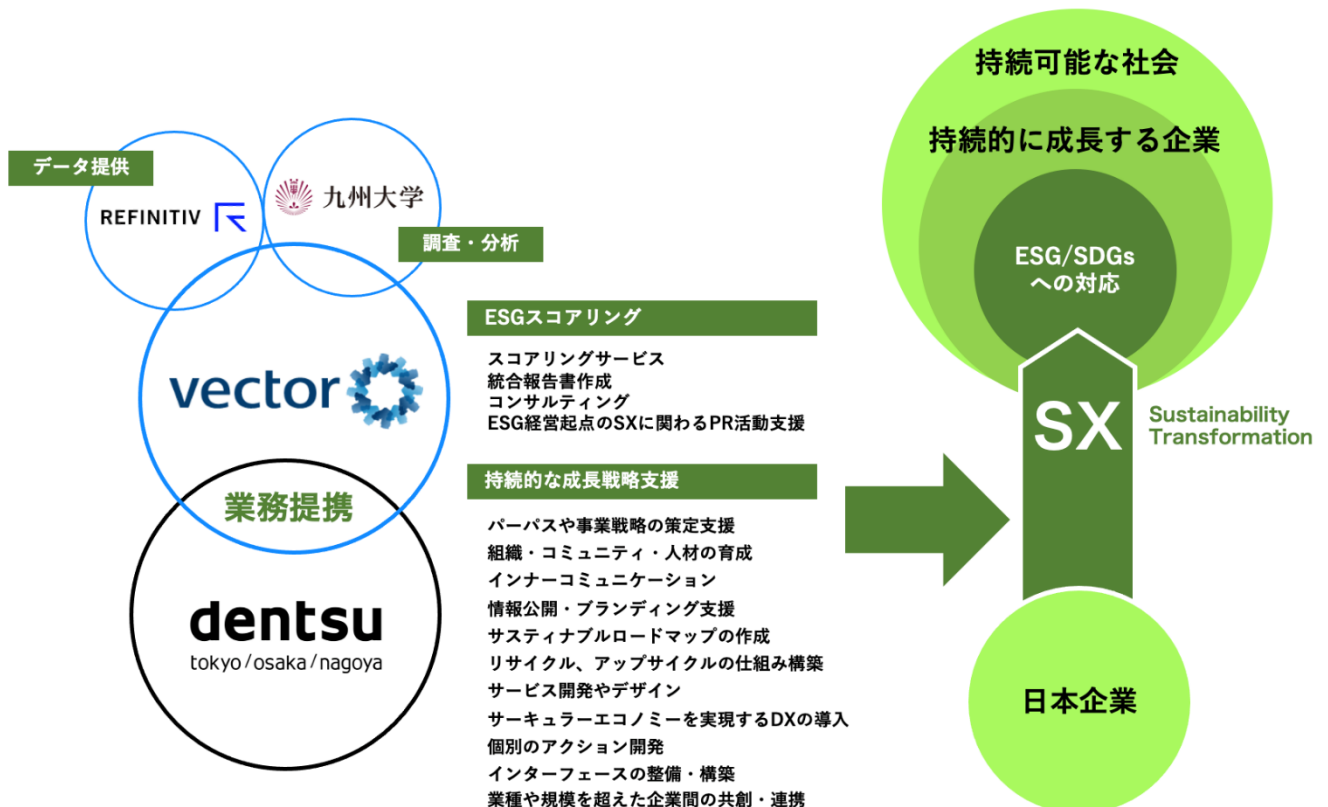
データ提供
REFINITIV
九州大学
調査・分析
vector
業務提携
dentsu
tokyo / osaka / nagoya

ESGスコアリング
スコアリングサービス
統合報告書作成
コンサルティング
ESG経営起点のSXに関わるPR活動支援

持続的な成長戦略支援
パーパスや事業戦略の策定支援
組織・コミュニティ・人材の育成
インナーコミュニケーション
情報公開・ブランディング支援
サスティナブルロードマップの作成
リサイクル、アップサイクルの仕組み構築
サービス開発やデザイン
サーキュラーエコノミーを実現するDXの導入
個別のアクション開発
インターフェースの整備・構築
業種や規模を超えた企業間の共創・連携

持続可能な社会
持続的に成長する企業
ESG/SDGs への対応
SX
Sustainability Transformation
日本企業